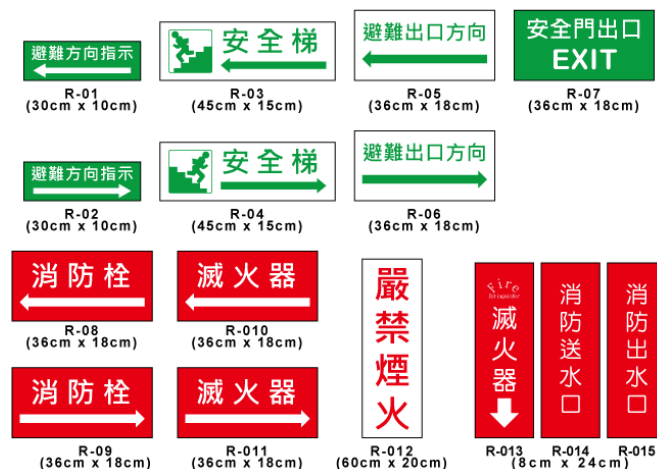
避難方向指示
R-01
(30cm x 10cm)

安全梯
R-03
(45cm x 15cm)

避難出口方向
R-05
(36cm x 18cm)

安全門出口
EXIT
R-07
(36cm x 18cm)

避難方向指示
R-02
(30cm x 10cm)

安全梯
R-04
(45cm x 15cm)

避難出口方向
R-06
(36cm x 18cm)

消防栓
R-08
(36cm x 18cm)

滅火器
R-010
(36cm x 18cm)

嚴禁煙火
R-012
(60cm x 20cm)

Fire
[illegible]
滅火器
R-013

消防送水口
R-014

消防出水口
R-015

(8cm x 24cm)

消防栓
R-09
(36cm x 18cm)

滅火器
R-011
(36cm x 18cm)